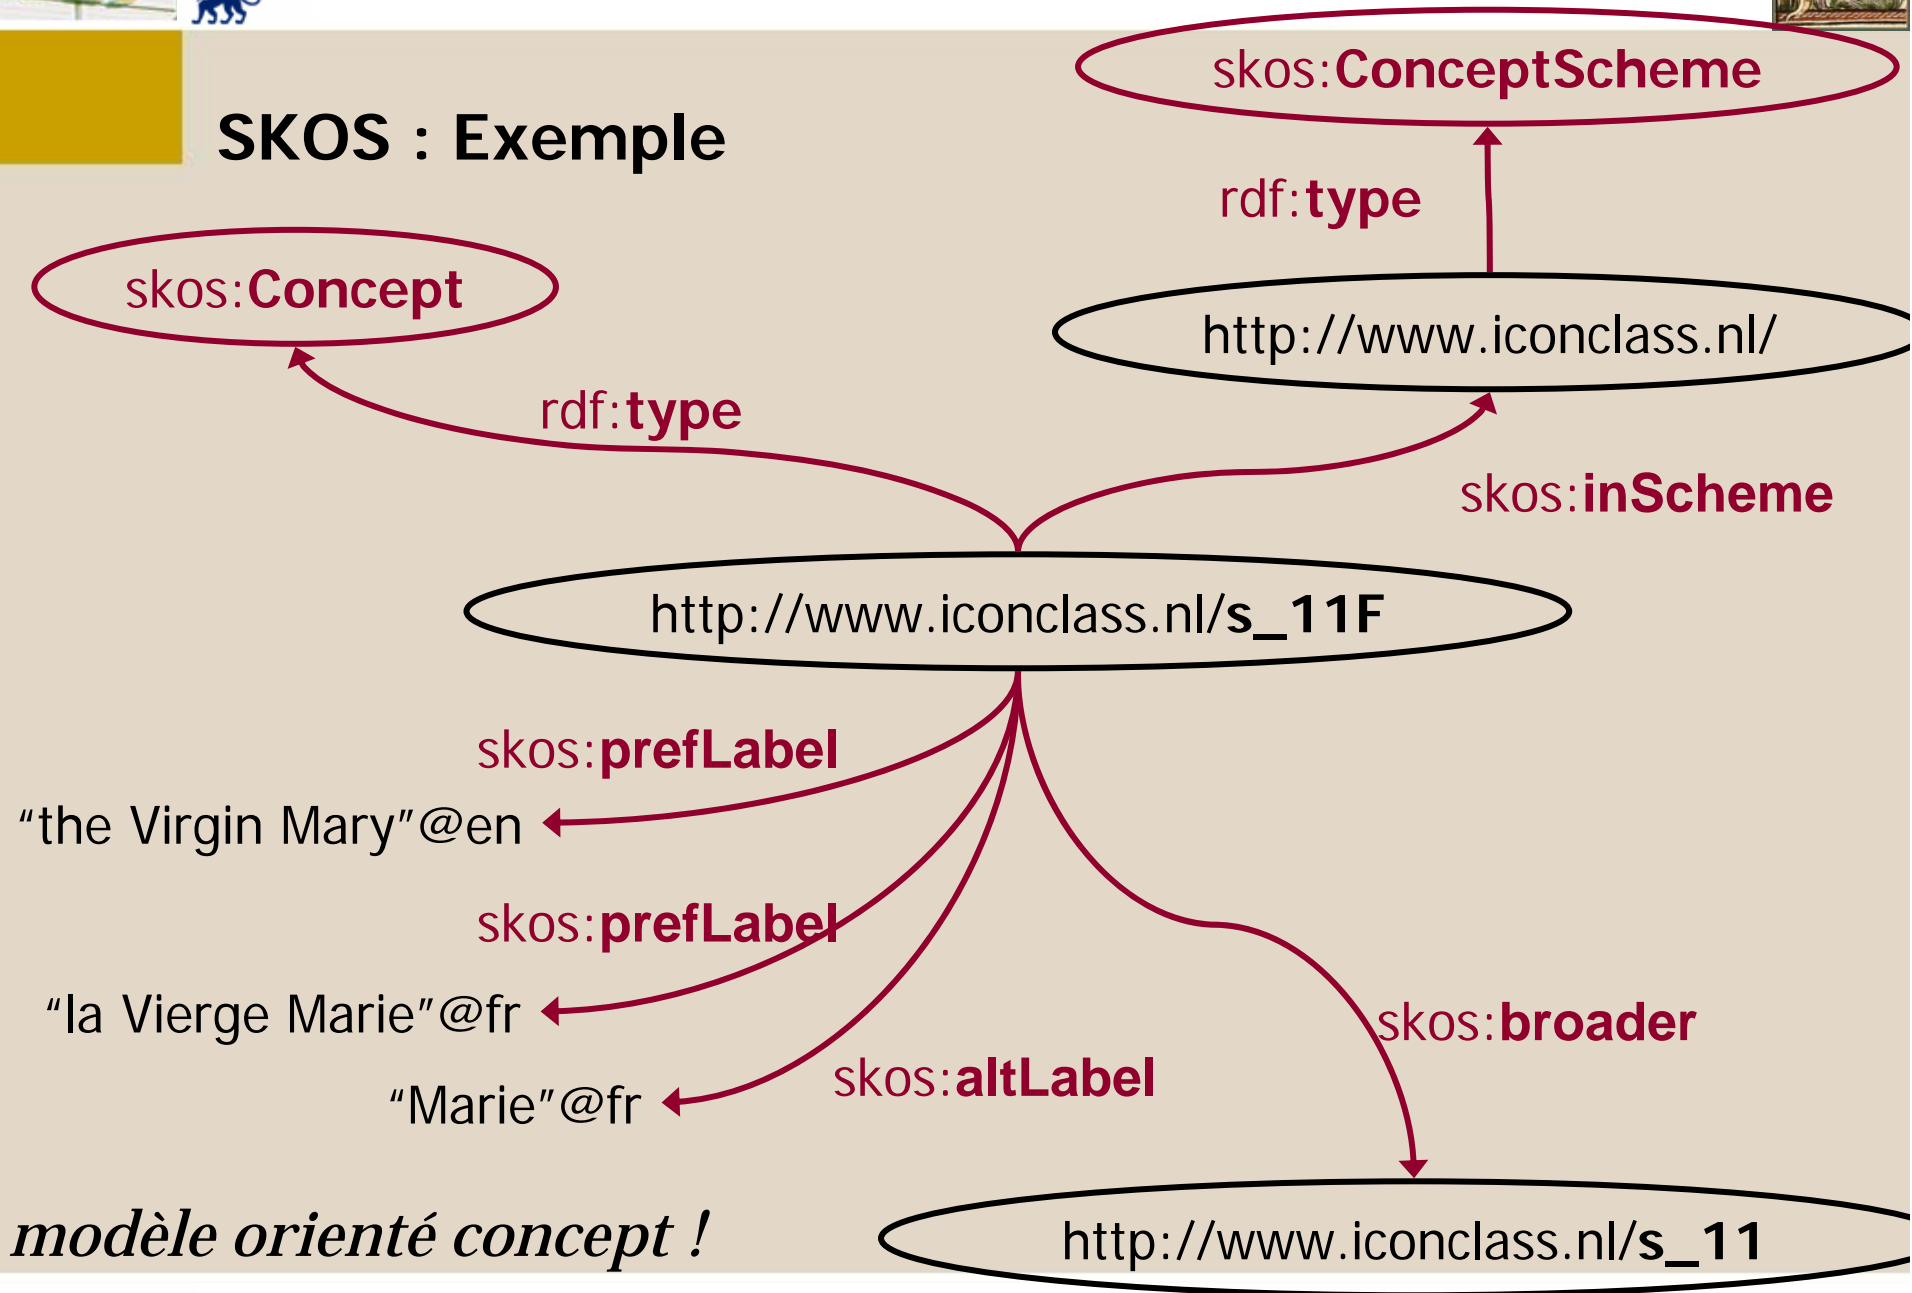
SKOS : Exemple

skos:ConceptScheme

rdf:type

skos:Concept

http://www.iconclass.nl/

rdf:type

skos:inScheme

http://www.iconclass.nl/s_11F

skos:prefLabel

“the Virgin Mary”@en

skos:prefLabel

“la Vierge Marie”@fr

skos:broader

skos:altLabel

“Marie”@fr

modèle orienté concept !

http://www.iconclass.nl/s_11